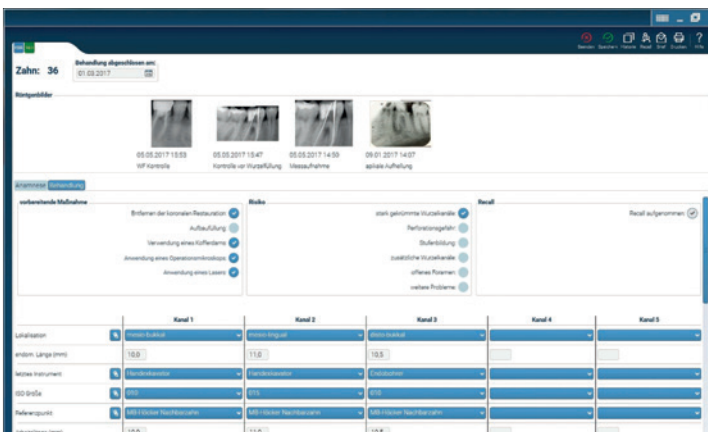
Beenden Speichern Hinweis Recall Brief Drucken Hilfe

Zahn: 36

Behandlung abgeschlossen am:
01.03.2017

Röntgenbilder

05.05.2017 13:53
WF Kontrolle

05.05.2017 15:47
Kontrolle vor Wurzelfüllung

05.05.2017 14:59
Messaufnahme

09.01.2017 14:07
apikale Aufhellung

Anamnese Behandlung

vorbereitende Maßnahme
Entfernen der koronalen Restauration
Aufbaufüllung
Verwendung eines Kofferdams
Anwendung eines Operationsmikroskops
Anwendung eines Lasers

Risiko
stark gekrümmte Wurzelkanäle
Perforationsgefahr
Stufenbildung
zusätzliche Wurzelkanäle
offenes Foramen
weitere Probleme

Recall
Recall aufgenommen

| | Kanal 1 | Kanal 2 | Kanal 3 | Kanal 4 | Kanal 5 |
|---|---|---|---|---|---|
| Lokalisation | mesio-bukkal | mesio-lingual | disto-bukkal | | |
| endom. Länge (mm) | 10,0 | 11,0 | 10,5 | | |
| letztes Instrument | Handexkavator | Handexkavator | Endobohrer | | |
| ISO Größe | 010 | 015 | 010 | | |
| Referenzpunkt | MB-Höcker Nachbarzahn | MB-Höcker Nachbarzahn | MB-Höcker Nachbarzahn | | |
| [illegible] | 10,0 | 11,0 | 10,5 | | |